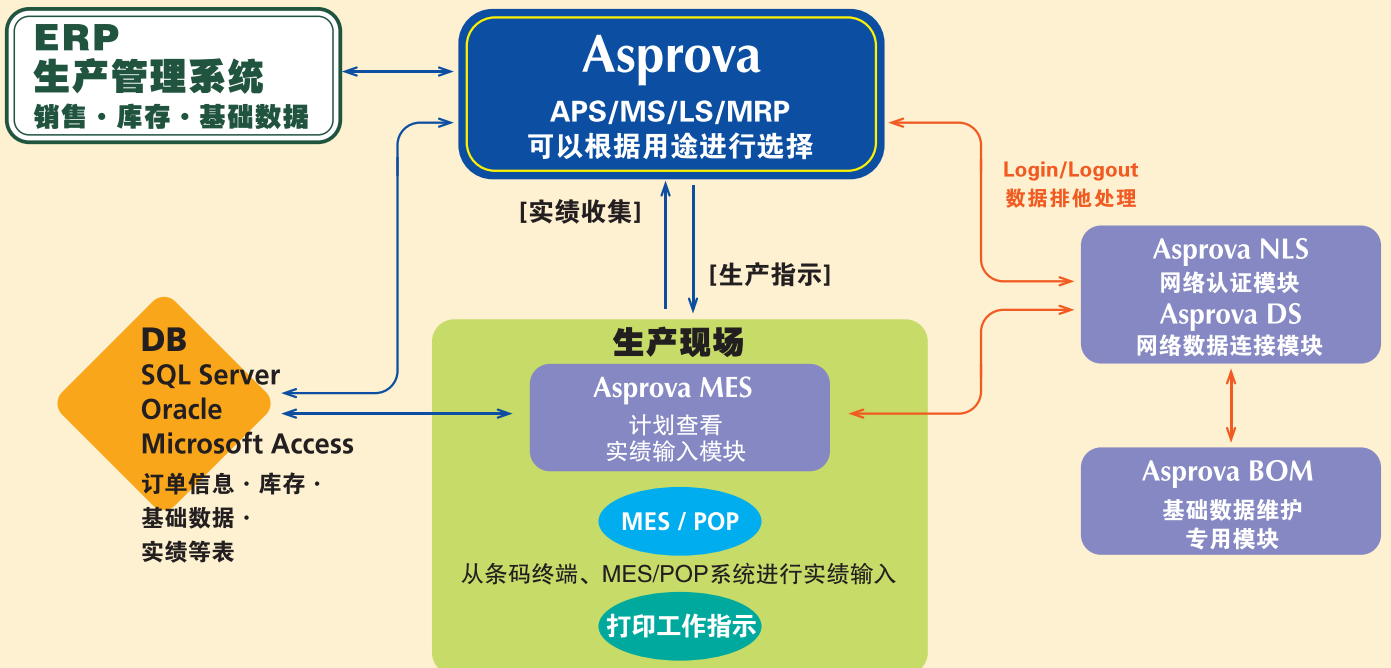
ERP
生产管理系统
销售・库存・基础数据

Asprova
APS/MS/LS/MRP
可以根据用途进行选择

Login/Logout
数据排他处理

[实绩收集]

[生产指示]

Asprova NLS
网络认证模块
Asprova DS
网络数据连接模块

DB
SQL Server
Oracle
Microsoft Access
订单信息・库存・
基础数据・
实绩等表

生产现场

Asprova MES
计划查看
实绩输入模块

MES / POP

从条码终端、MES/POP系统进行实绩输入

打印工作指示

Asprova BOM
基础数据维护
专用模块